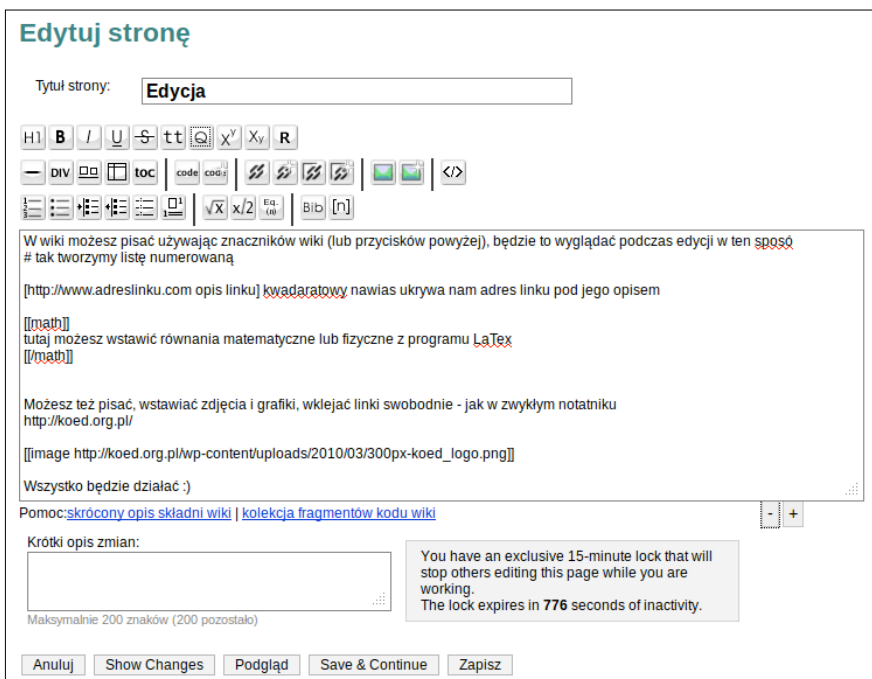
Edytuj stronę

Tytuł strony: Edycja

H1 B I U S tt X^y X_y R

DIV toc code

√x x/2 Eq. (n) Bib [n]

W wiki możesz pisać używając znaczników wiki (lub przycisków powyżej), będzie to wyglądać podczas edycji w ten sposó
# tak tworzymy listę numerowaną

[http://www.adreslinku.com opis linku] kwadaratowy nawias ukrywa nam adres linku pod jego opisem

[[math]]
tutaj możesz wstawić równania matematyczne lub fizyczne z programu LaTex
[[/math]]

Możesz też pisać, wstawiać zdjęcia i grafiki, wklejać linki swobodnie - jak w zwykłym notatniku
http://koed.org.pl/

[[image http://koed.org.pl/wp-content/uploads/2010/03/300px-koed_logo.png]]

Wszystko będzie działać :)

Pomoc:skrócony opis składni wiki | kolekcja fragmentów kodu wiki

- +

Krótki opis zmian:

Maksymalnie 200 znaków (200 pozostało)

You have an exclusive 15-minute lock that will stop others editing this page while you are working.
The lock expires in 776 seconds of inactivity.

Anuluj Show Changes Podgląd Save & Continue Zapisz